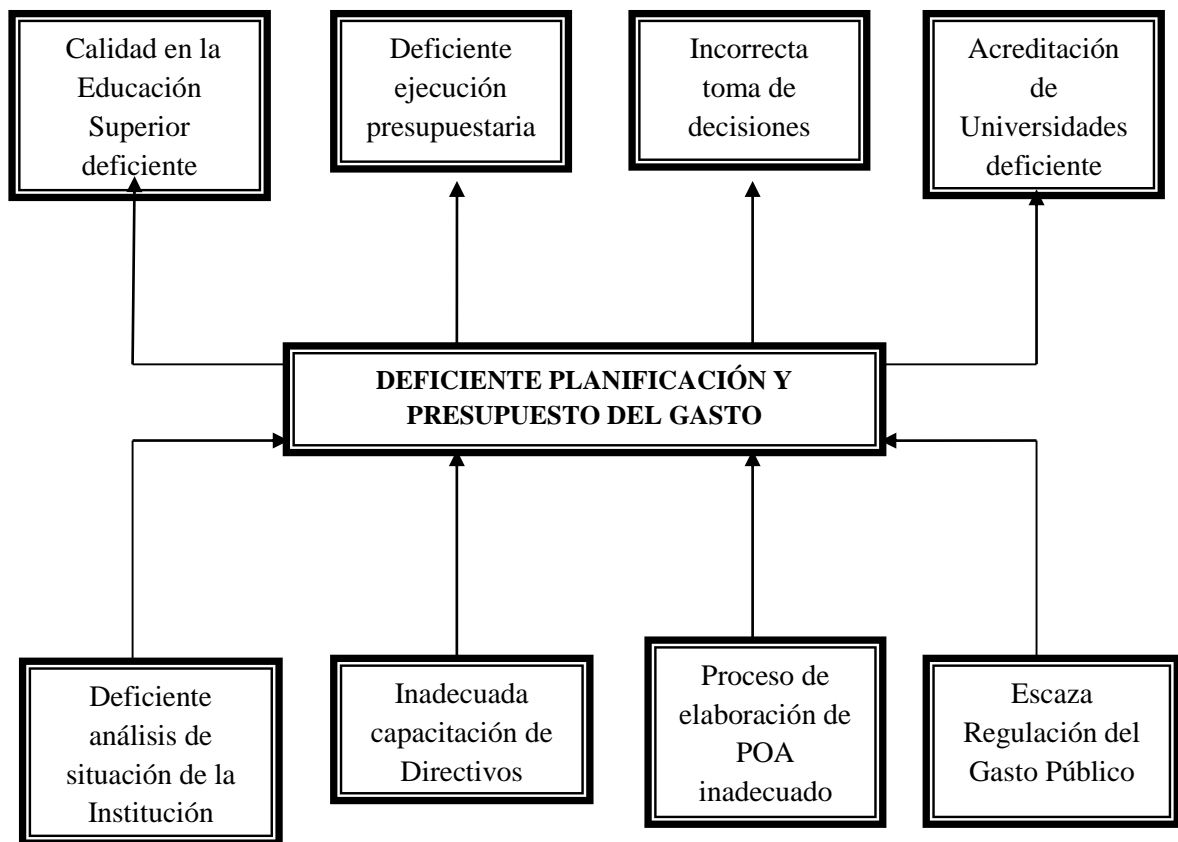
Calidad en la Educación Superior deficiente

Deficiente ejecución presupuestaria

Incorrecta toma de decisiones

Acreditación de Universidades deficiente

DEFICIENTE PLANIFICACIÓN Y PRESUPUESTO DEL GASTO

Deficiente análisis de situación de la Institución

Inadecuada capacitación de Directivos

Proceso de elaboración de POA inadecuado

Escaza Regulación del Gasto Público